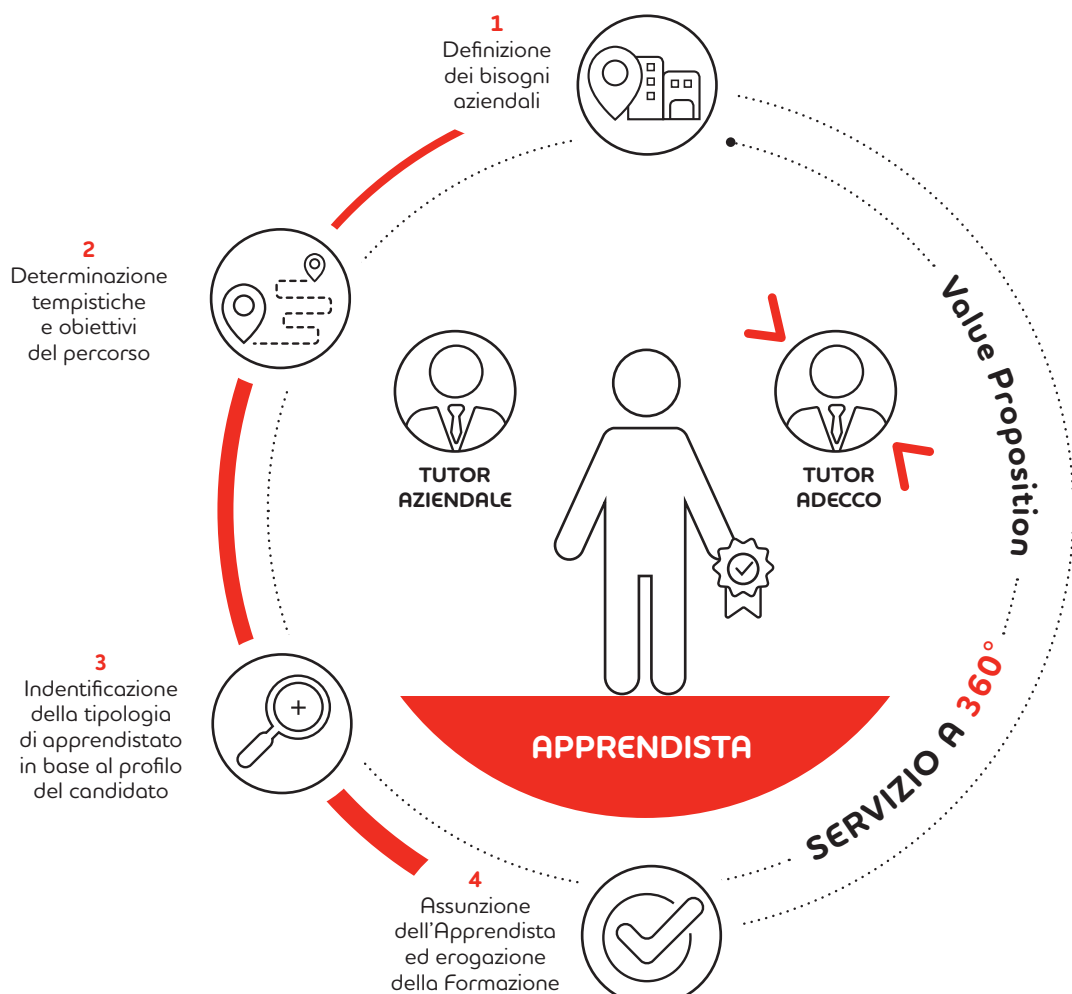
1
Definizione dei bisogni aziendali

2
Determinazione tempistiche e obiettivi del percorso

TUTOR AZIENDALE

TUTOR ADECCO

Value Proposition

3
Indentificazione della tipologia di apprendistato in base al profilo del candidato

APPRENDISTA

SERVIZIO A 360°

4
Assunzione dell'Apprendista ed erogazione della Formazione